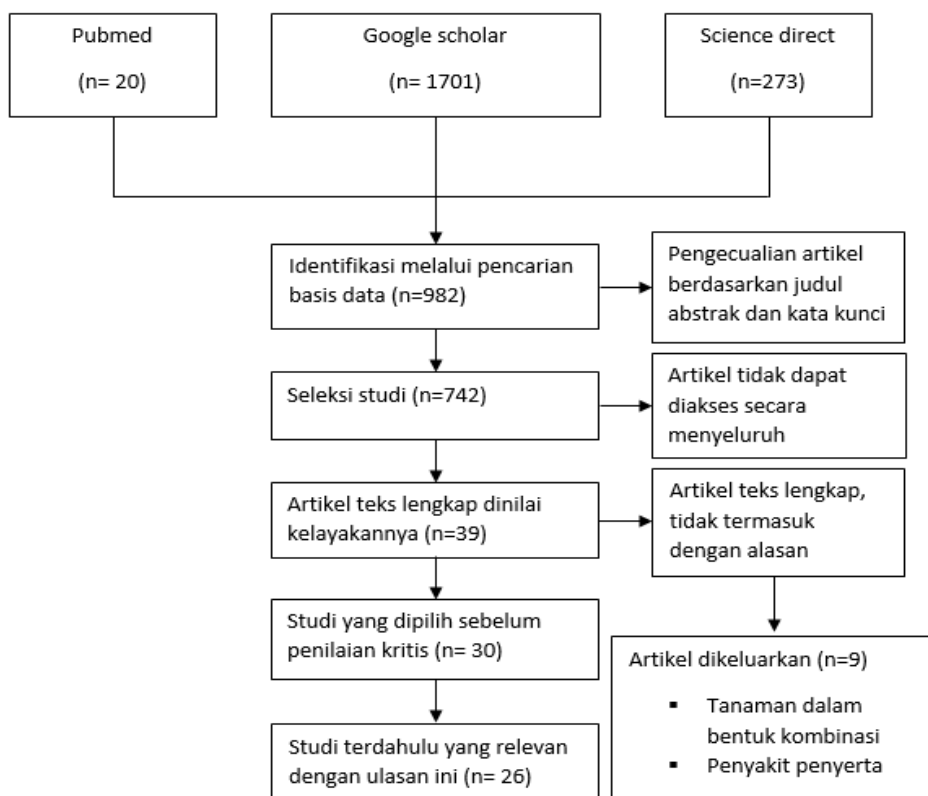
Pubmed
(n= 20)

Google scholar
(n= 1701)

Science direct
(n=273)

Identifikasi melalui pencarian basis data (n=982)

Pengecualian artikel berdasarkan judul abstrak dan kata kunci

Seleksi studi (n=742)

Artikel tidak dapat diakses secara menyeluruh

Artikel teks lengkap dinilai kelayakannya (n=39)

Artikel teks lengkap, tidak termasuk dengan alasan

Studi yang dipilih sebelum penilaian kritis (n= 30)

Artikel dikeluarkan (n=9)

- Tanaman dalam bentuk kombinasi
- Penyakit penyerta

Studi terdahulu yang relevan dengan ulasan ini (n= 26)